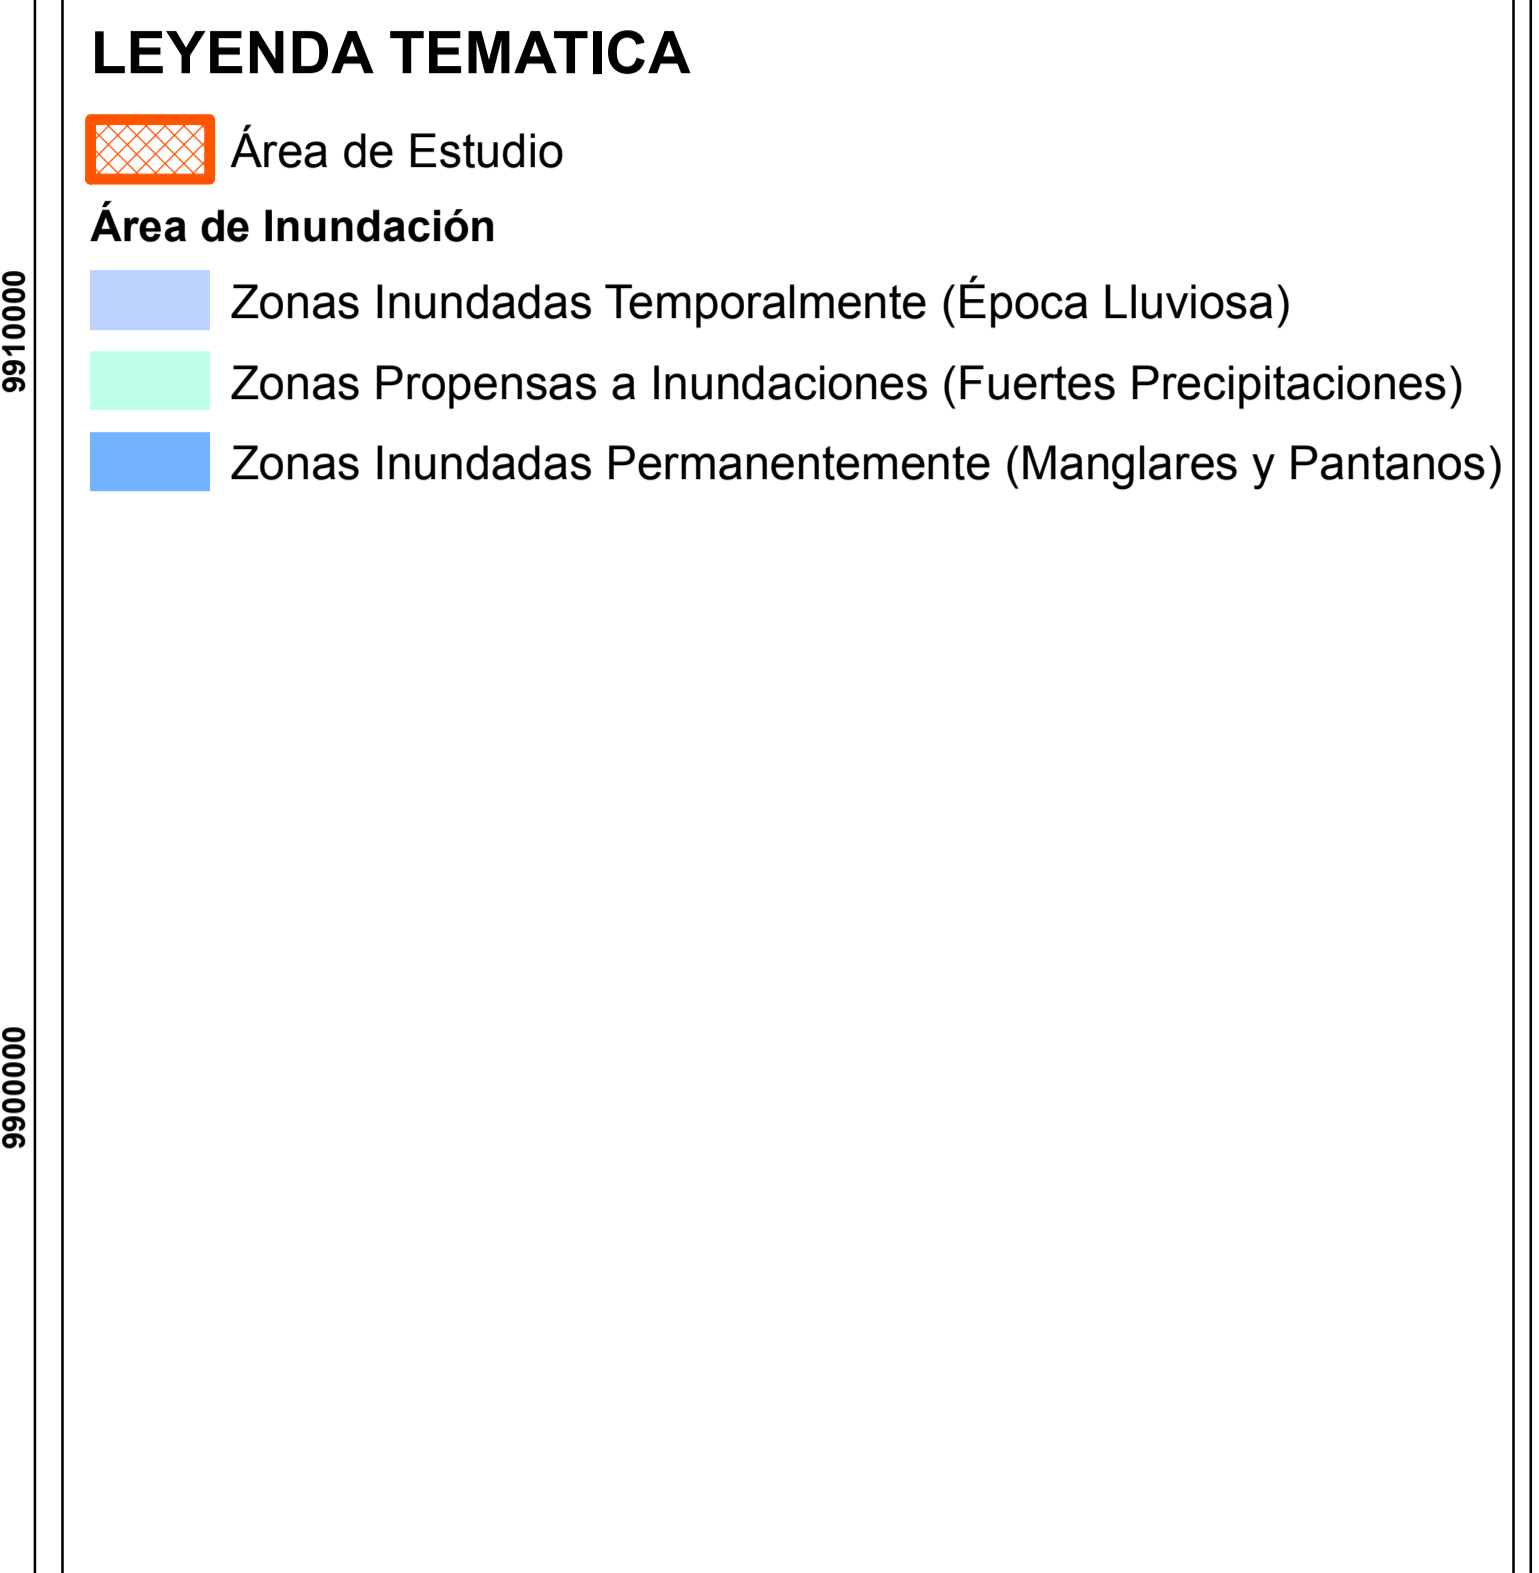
9910000

9900000

LEYENDA TEMATICA

Área de Estudio

Área de Inundación

Zonas Inundadas Temporalmente (Época Lluviosa)

Zonas Propensas a Inundaciones (Fuertes Precipitaciones)

Zonas Inundadas Permanentemente (Manglares y Pantanos)